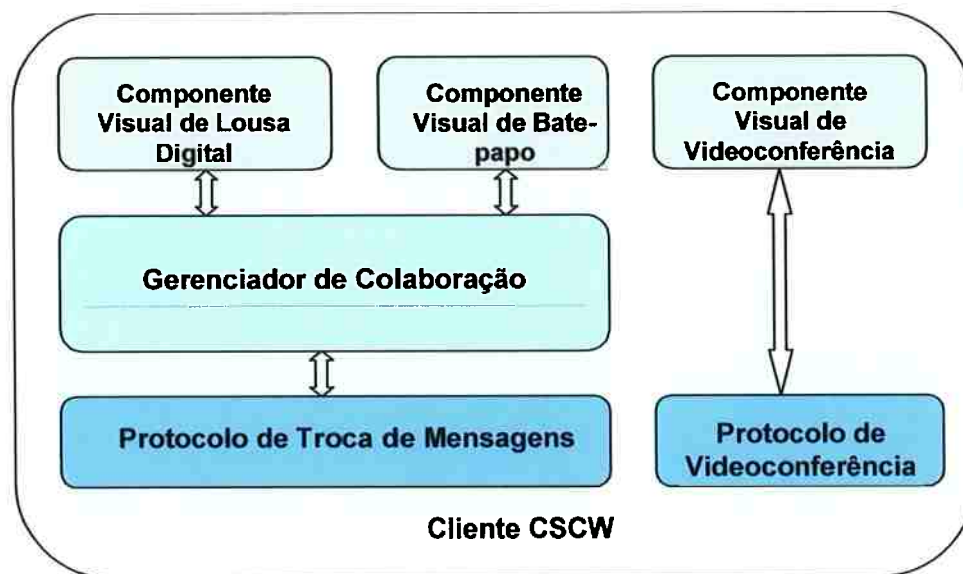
Componente Visual de Lousa Digital

Componente Visual de Bate-papo

Componente Visual de Videoconferência

Gerenciador de Colaboração

Protocolo de Troca de Mensagens

Protocolo de Videoconferência

Cliente CSCW